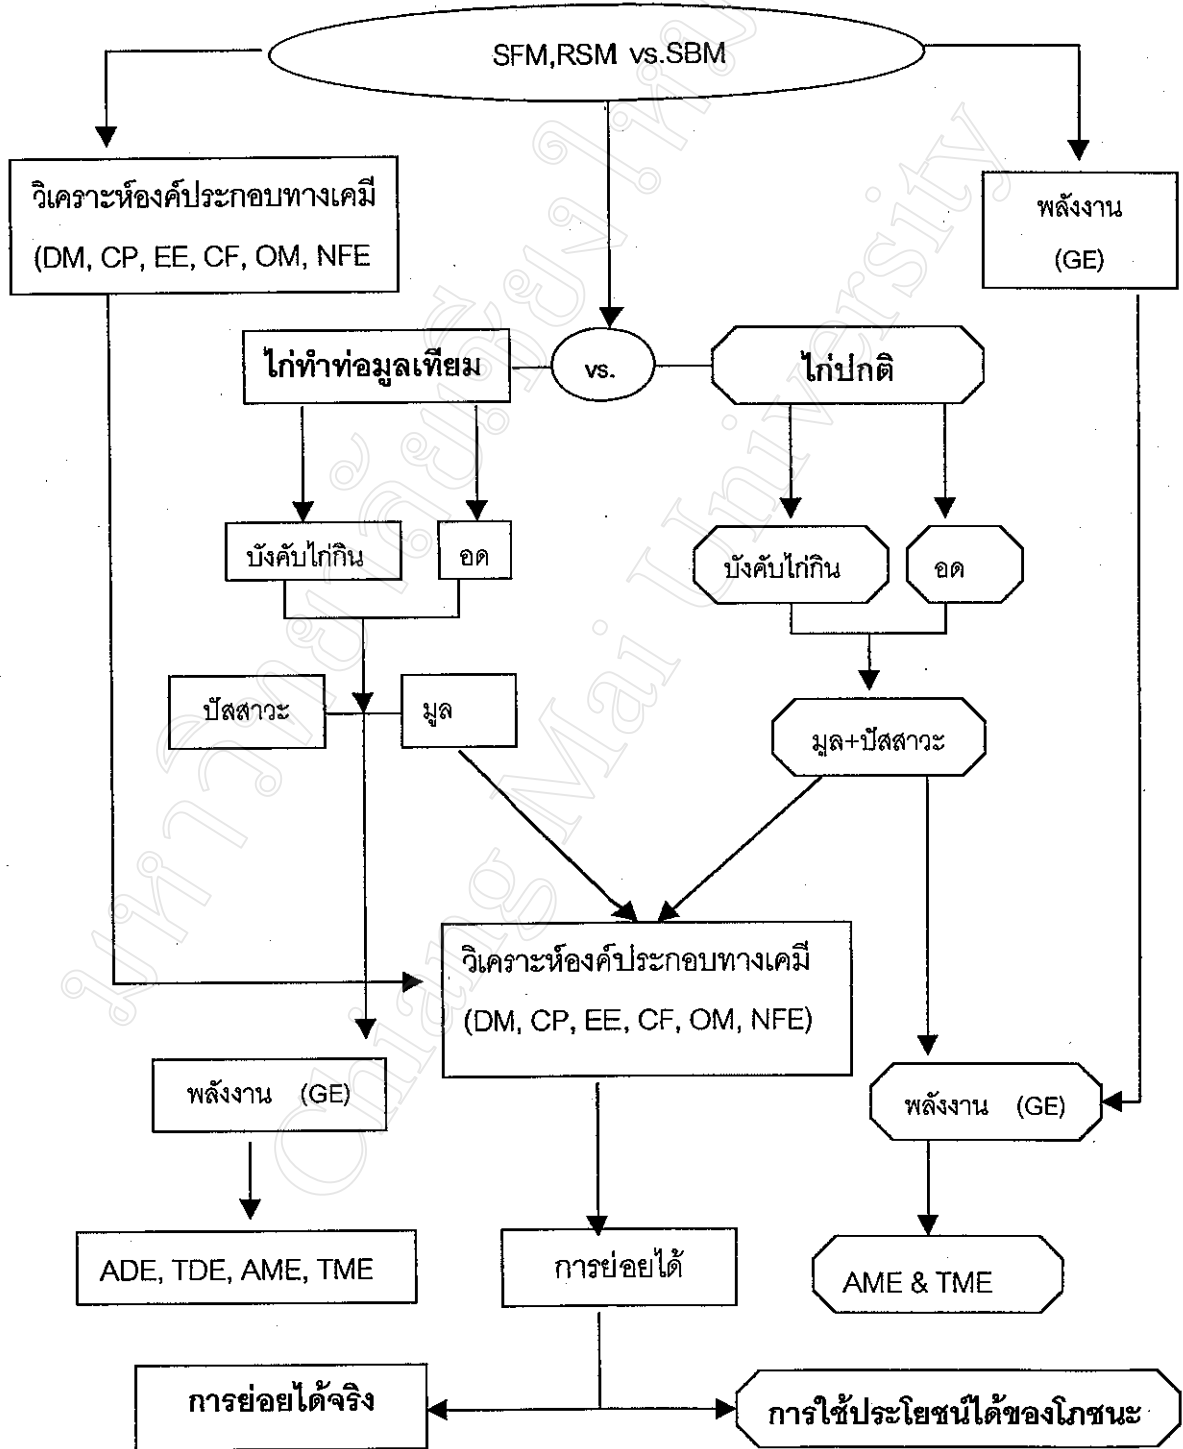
SFM,RSM vs.SBM

วิเคราะห์องค์ประกอบทางเคมี (DM, CP, EE, CF, OM, NFE

พลังงาน (GE)

ไก่ทำท่อมูลเทียม

vs.

ไก่ปกติ

บังคับไก่กิน

อด

บังคับไก่กิน

อด

ปัสสาวะ

มูล

มูล+ปัสสาวะ

วิเคราะห์องค์ประกอบทางเคมี (DM, CP, EE, CF, OM, NFE)

พลังงาน (GE)

พลังงาน (GE)

ADE, TDE, AME, TME

การย่อยได้

AME & TME

การย่อยได้จริง

การใช้ประโยชน์ได้ของโภชนะ